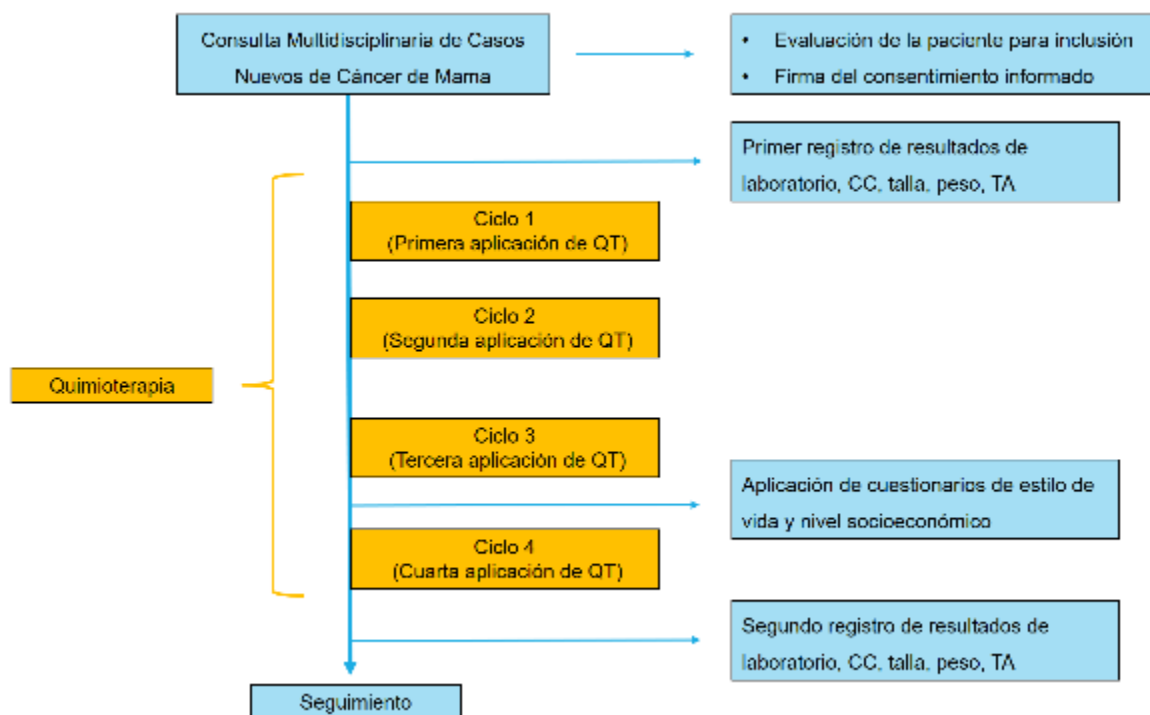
Consulta Multidisciplinaria de Casos Nuevos de Cáncer de Mama

• Evaluación de la paciente para inclusión
• Firma del consentimiento informado

Primer registro de resultados de laboratorio, CC, talla, peso, TA

Quimioterapia

Ciclo 1
(Primera aplicación de QT)

Ciclo 2
(Segunda aplicación de QT)

Ciclo 3
(Tercera aplicación de QT)

Aplicación de cuestionarios de estilo de vida y nivel socioeconómico

Ciclo 4
(Cuarta aplicación de QT)

Segundo registro de resultados de laboratorio, CC, talla, peso, TA

Seguimiento